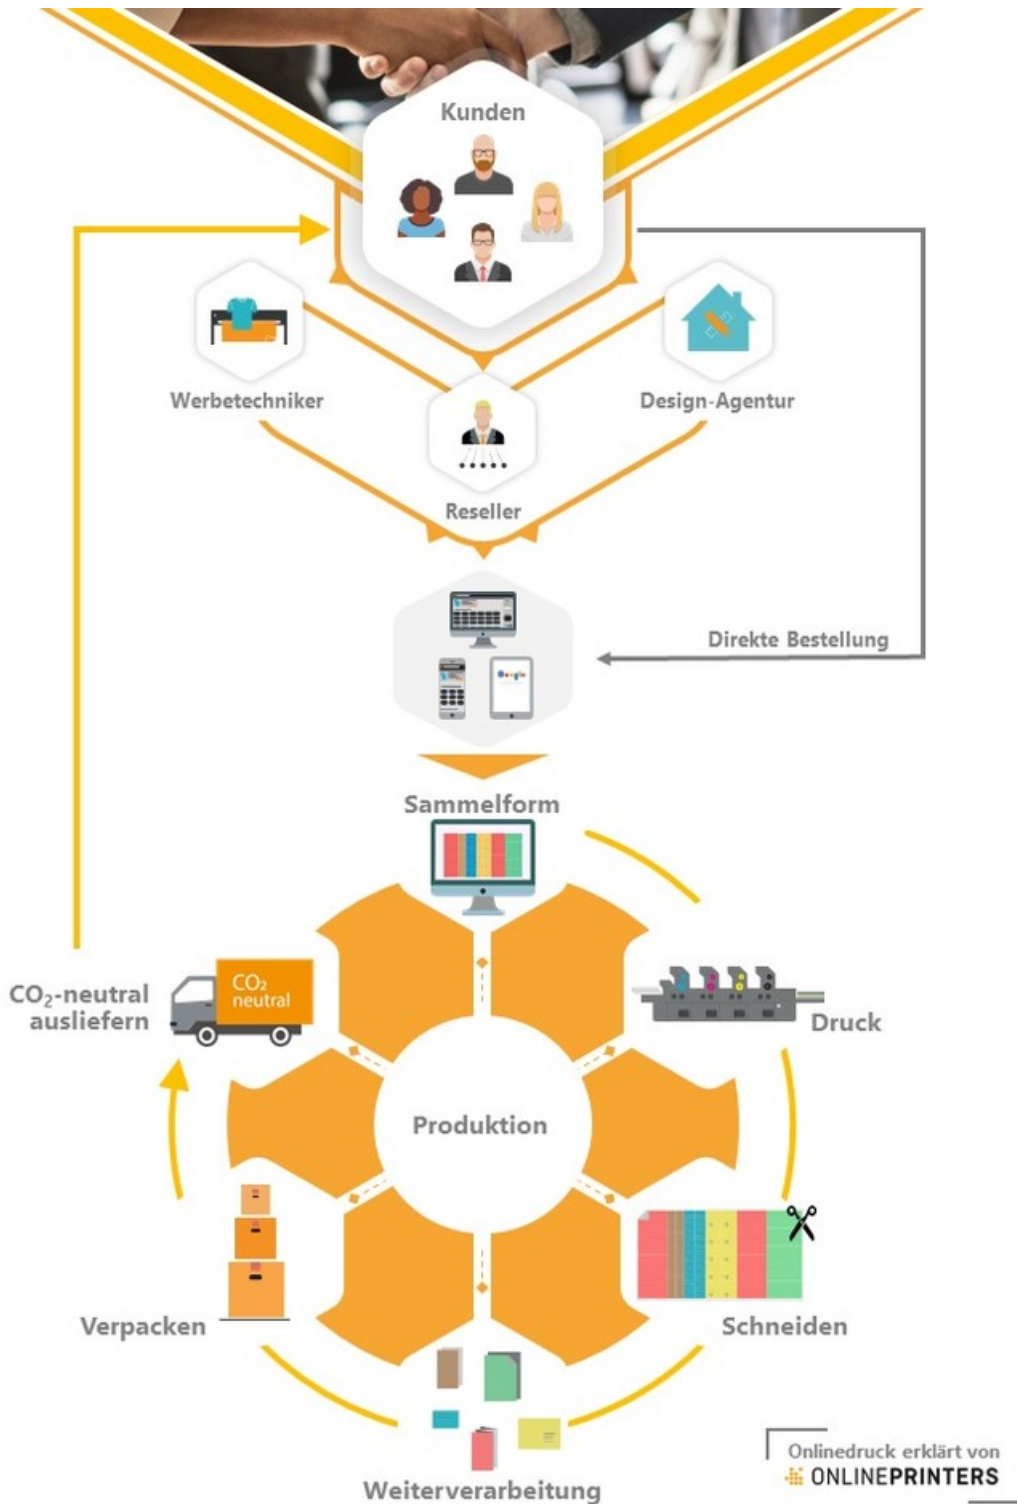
Kunden

Werbetechniker

Design-Agentur

Reseller

Direkte Bestellung

Sammelform

$CO_2$-neutral ausliefern

$CO_2$ neutral

Druck

Produktion

Verpacken

Schneiden

Weiterverarbeitung

Onlinedruck erklärt von ONLINEPRINTERS